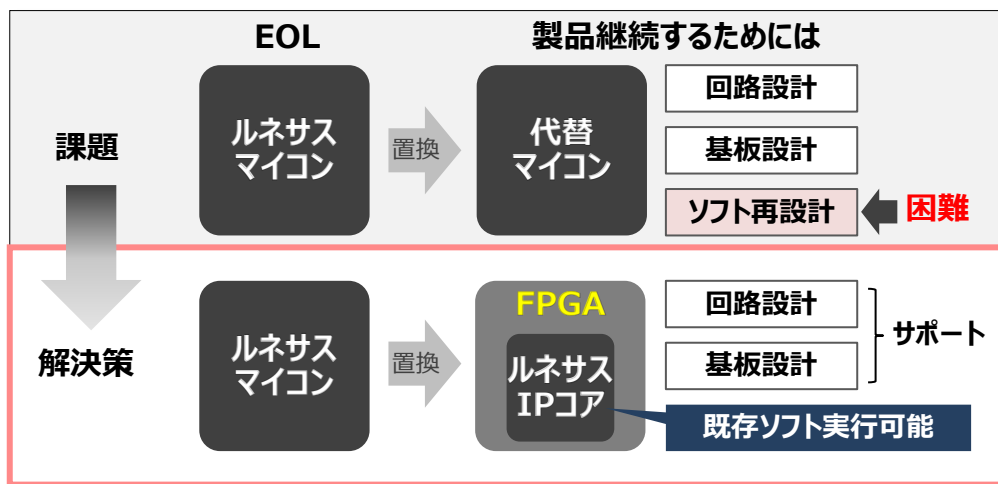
EOL

製品継続するためには

課題

ルネサス
マイコン

置換

代替
マイコン

回路設計

基板設計

ソフト再設計

困難

解決策

ルネサス
マイコン

置換

FPGA

ルネサス
IPコア

回路設計

基板設計

サポート

既存ソフト実行可能